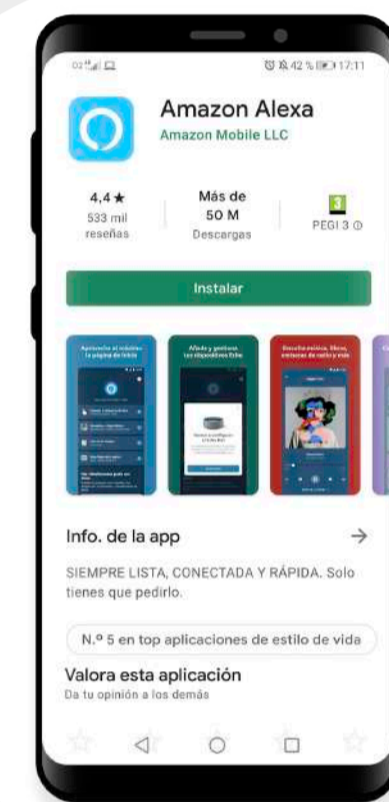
02 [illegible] 42 % 17:11

Amazon Alexa
Amazon Mobile LLC

4,4 ★
533 mil reseñas

Más de
50 M
Descargas

3
PEGI 3

Instalar

Aprovecha al máximo la página de Inicio

Añade y gestiona tus dispositivos Echo

Escucha música, libros, emisoras de radio y más

Info. de la app →

SIEMPRE LISTA, CONECTADA Y RÁPIDA. Solo tienes que pedirlo.

N.º 5 en top aplicaciones de estilo de vida

Valora esta aplicación
Da tu opinión a los demás